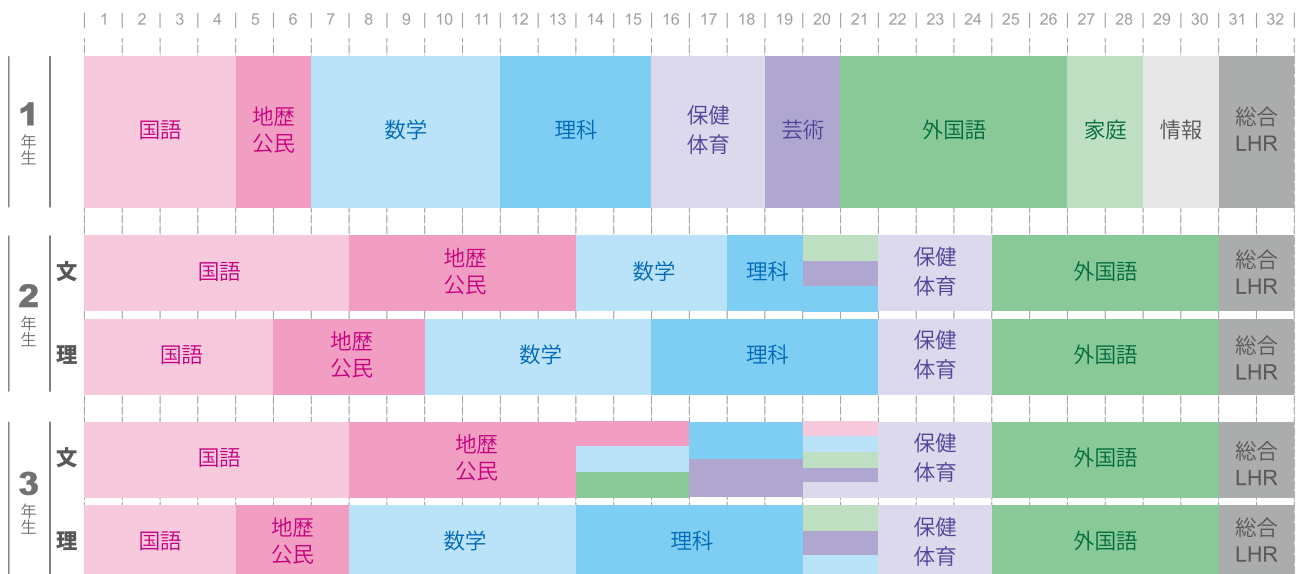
1 2 3 4 5 6 7 8 9 10 11 12 13 14 15 16 17 18 19 20 21 22 23 24 25 26 27 28 29 30 31 32

1 年生
国語 地歴公民 数学 理科 保健体育 芸術 外国語 家庭 情報 総合LHR

2 年生
文
国語 地歴公民 数学 理科 保健体育 外国語 総合LHR
理
国語 地歴公民 数学 理科 保健体育 外国語 総合LHR

3 年生
文
国語 地歴公民 保健体育 外国語 総合LHR
理
国語 地歴公民 数学 理科 保健体育 外国語 総合LHR